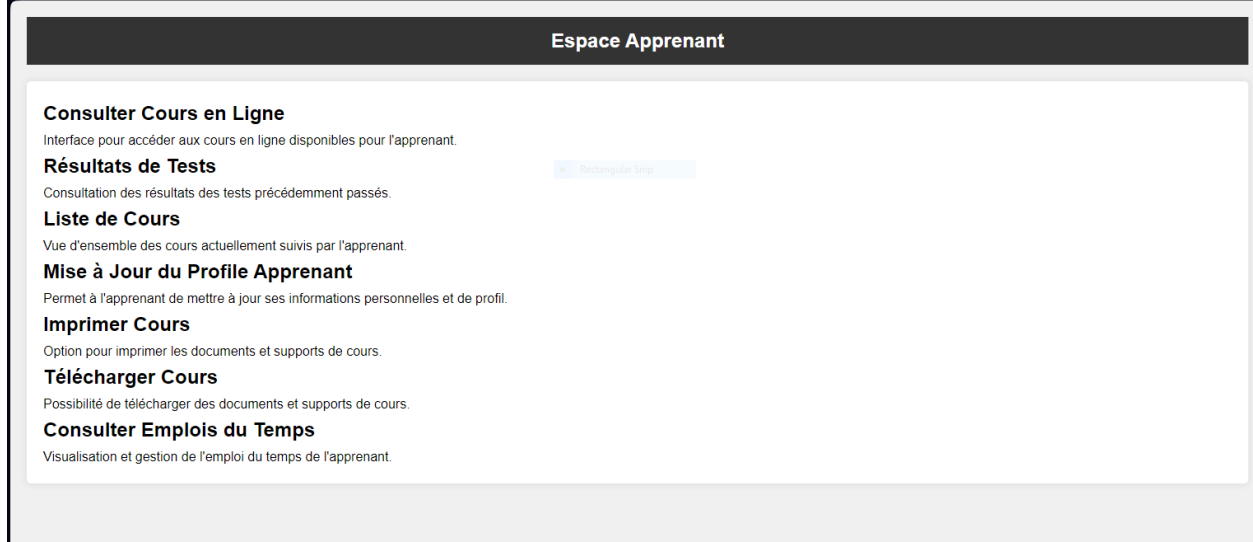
Espace Apprenant

Consulter Cours en Ligne

Interface pour accéder aux cours en ligne disponibles pour l'apprenant.

Résultats de Tests

Consultation des résultats des tests précédemment passés.

Rectangular Snip

Liste de Cours

Vue d'ensemble des cours actuellement suivis par l'apprenant.

Mise à Jour du Profile Apprenant

Permet à l'apprenant de mettre à jour ses informations personnelles et de profil.

Imprimer Cours

Option pour imprimer les documents et supports de cours.

Télécharger Cours

Possibilité de télécharger des documents et supports de cours.

Consulter Emplois du Temps

Visualisation et gestion de l'emploi du temps de l'apprenant.